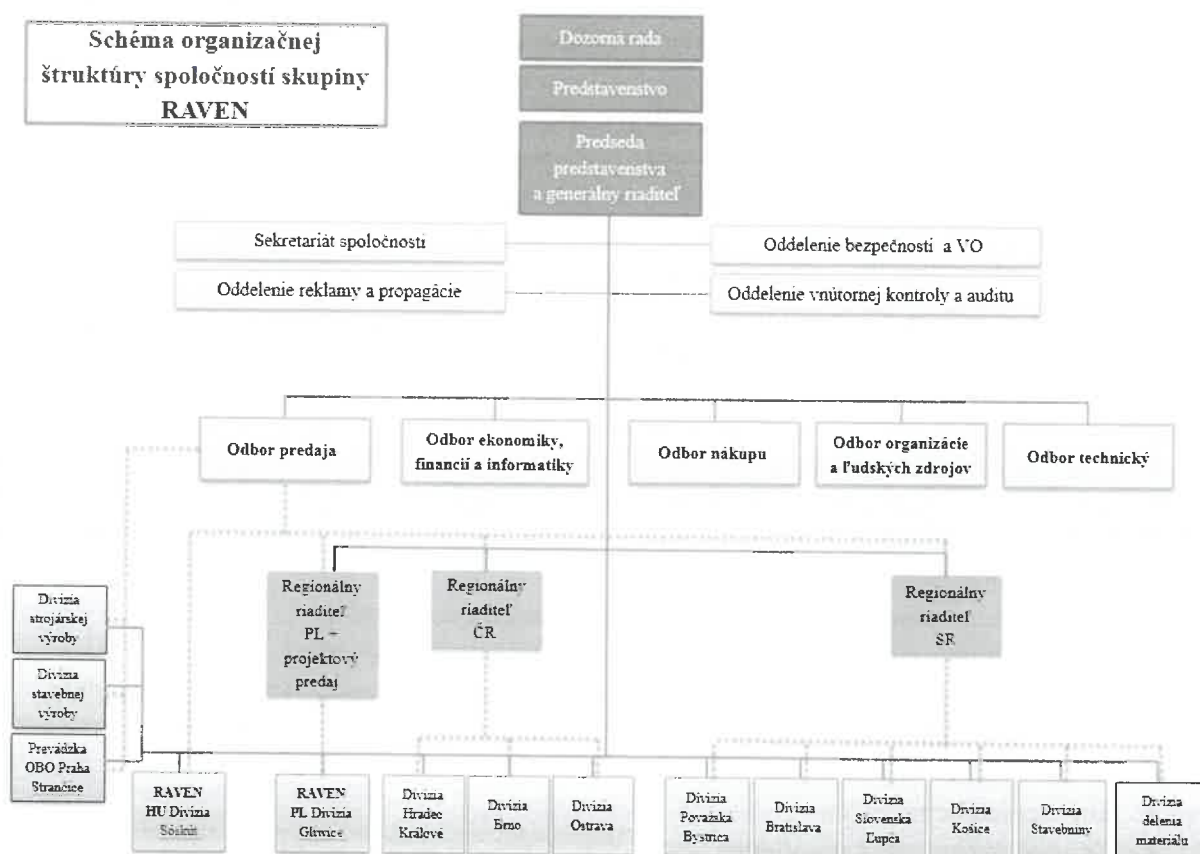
Schéma organizačnej štruktúry spoločností skupiny RAVEN

Dozorná rada

Predstavenstvo

Predseda predstavenstva a generálny riaditeľ

Sekretariát spoločnosti

Oddelenie bezpečnosti a VO

Oddelenie reklamy a propagácie

Oddelenie vnútornej kontroly a auditu

Odbor predaja

Odbor ekonomiky, financií a informatiky

Odbor nákupu

Odbor organizácie a ľudských zdrojov

Odbor technický

Divízia strojárskej výroby

Divízia stavebnej výroby

Prevádzka OBO Praha Strančice

Regionálny riaditeľ PL – projektový predaj

Regionálny riaditeľ ČR

Regionálny riaditeľ SR

RAVEN HU Divízia Sóskút

RAVEN PL Divízia Gliwice

Divízia Hradec Králové

Divízia Brno

Divízia Ostrava

Divízia Považská Bystrica

Divízia Bratislava

Divízia Slovenská Ľupča

Divízia Košice

Divízia Stavebniny

Divízia delenia materiálu